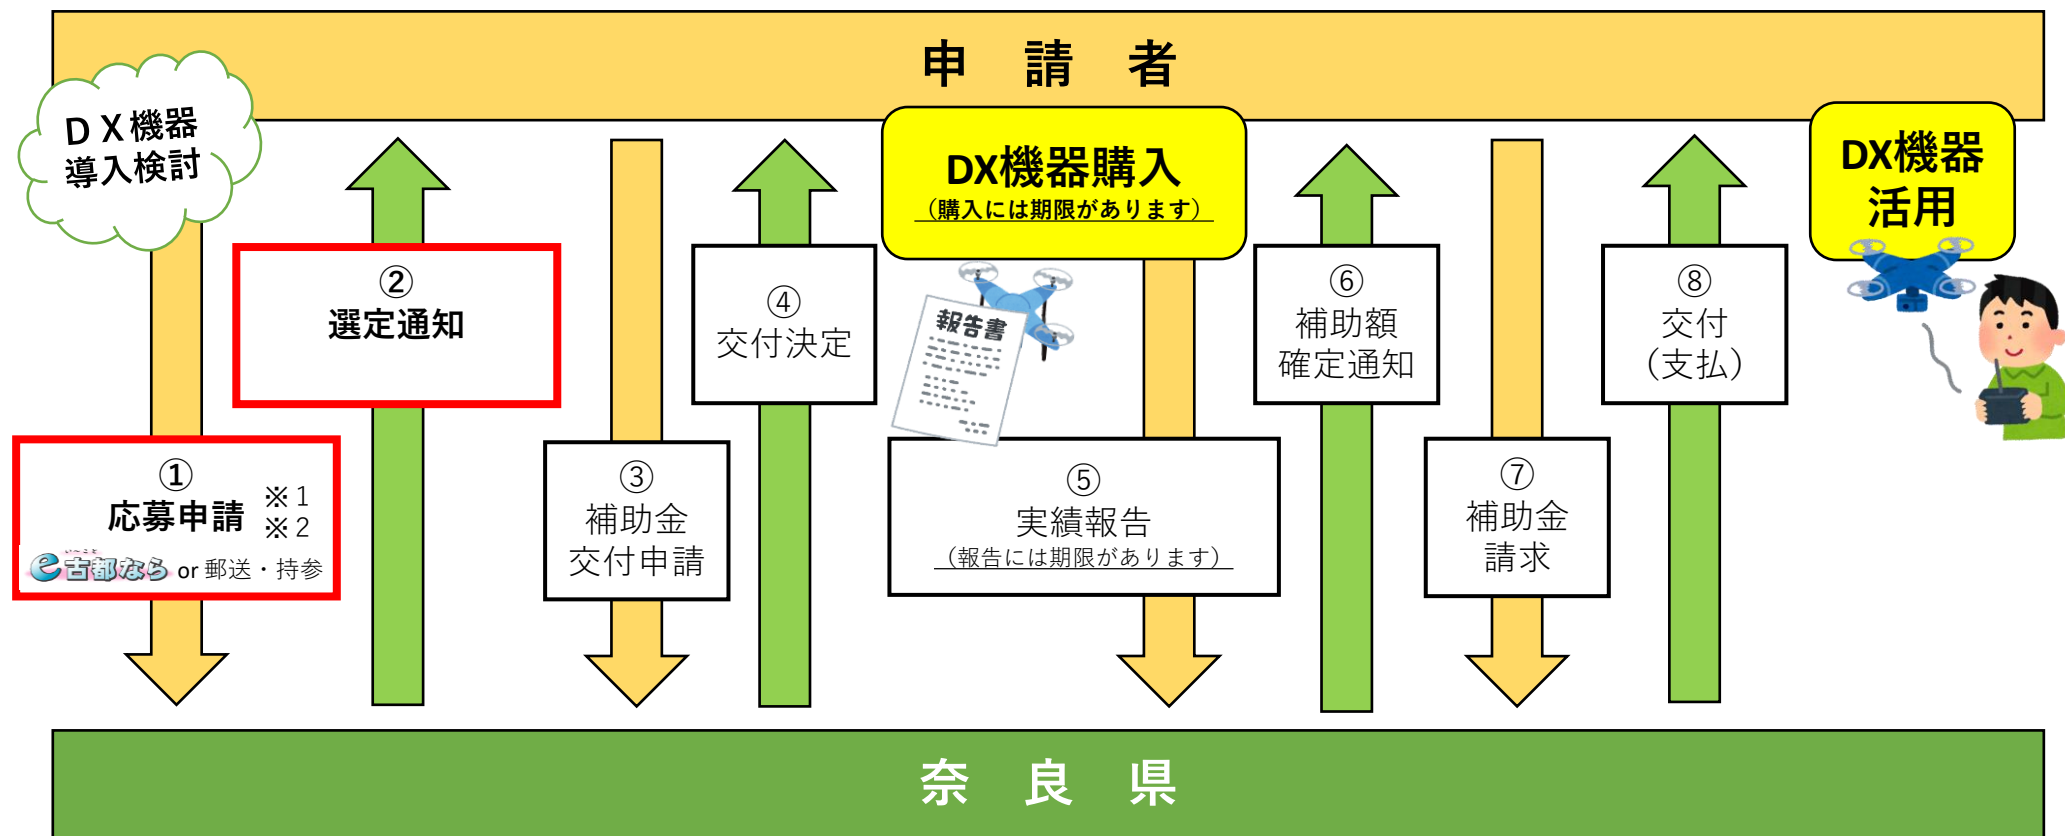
申　請　者

ＤＸ機器
導入検討

②
選定通知

④
交付決定

DX機器購入
（購入には期限があります）

報告書

⑥
補助額
確定通知

⑧
交付
（支払）

DX機器
活用

①
応募申請 ※１
※２
e古都なら or 郵送・持参

③
補助金
交付申請

⑤
実績報告
（報告には期限があります）

⑦
補助金
請求

奈　良　県